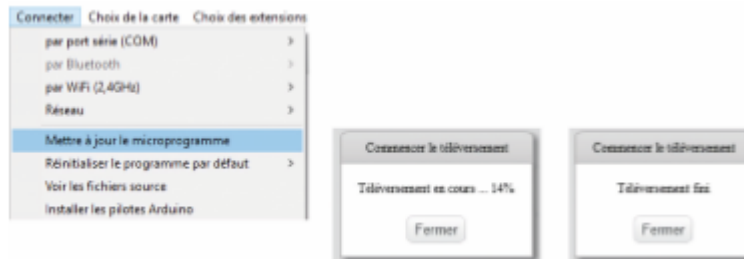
Connecter Choix de la carte Choix des extensions

par port série (COM) >
par Bluetooth >
par WiFi (2,4GHz) >
Réseau >
Mettre à jour le microprogramme
Réinitialiser le programme par défaut >
Voir les fichiers source
Installer les pilotes Arduino

Commencer le téléversement
Téléversement en cours ... 14%
Fermer

Commencer le téléversement
Téléversement fini
Fermer